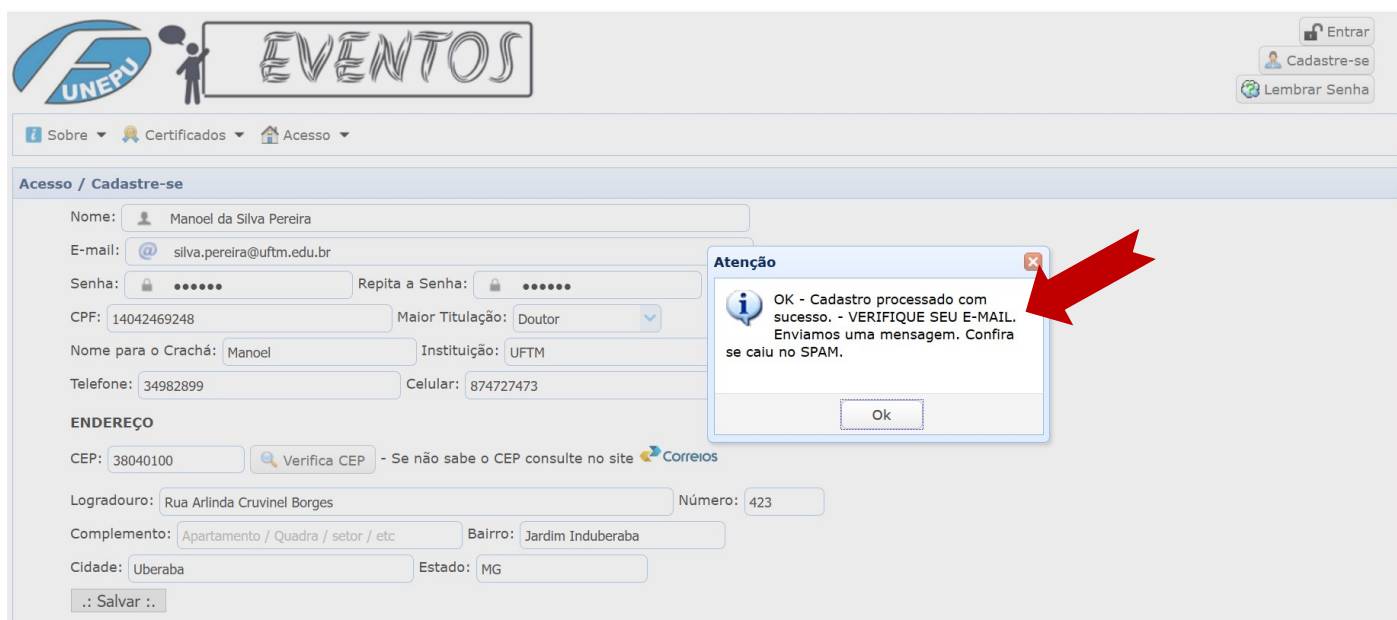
UNEPU EVENTOS

Entrar
Cadastre-se
Lembrar Senha

Sobre ▾ Certificados ▾ Acesso ▾

Acesso / Cadastre-se

Nome: Manoel da Silva Pereira
E-mail: silva.pereira@uftm.edu.br
Senha: •••••• Repita a Senha: ••••••
CPF: 14042469248 Maior Titulação: Doutor
Nome para o Crachá: Manoel Instituição: UFTM
Telefone: 34982899 Celular: 874727473

ENDEREÇO

CEP: 38040100 Verifica CEP - Se não sabe o CEP consulte no site Correios

Logradouro: Rua Arlinda Cruvinel Borges Número: 423
Complemento: Apartamento / Quadra / setor / etc Bairro: Jardim Induberaba
Cidade: Uberaba Estado: MG
.: Salvar :.

Atenção
OK - Cadastro processado com sucesso. - VERIFIQUE SEU E-MAIL. Enviamos uma mensagem. Confira se caiu no SPAM.
Ok